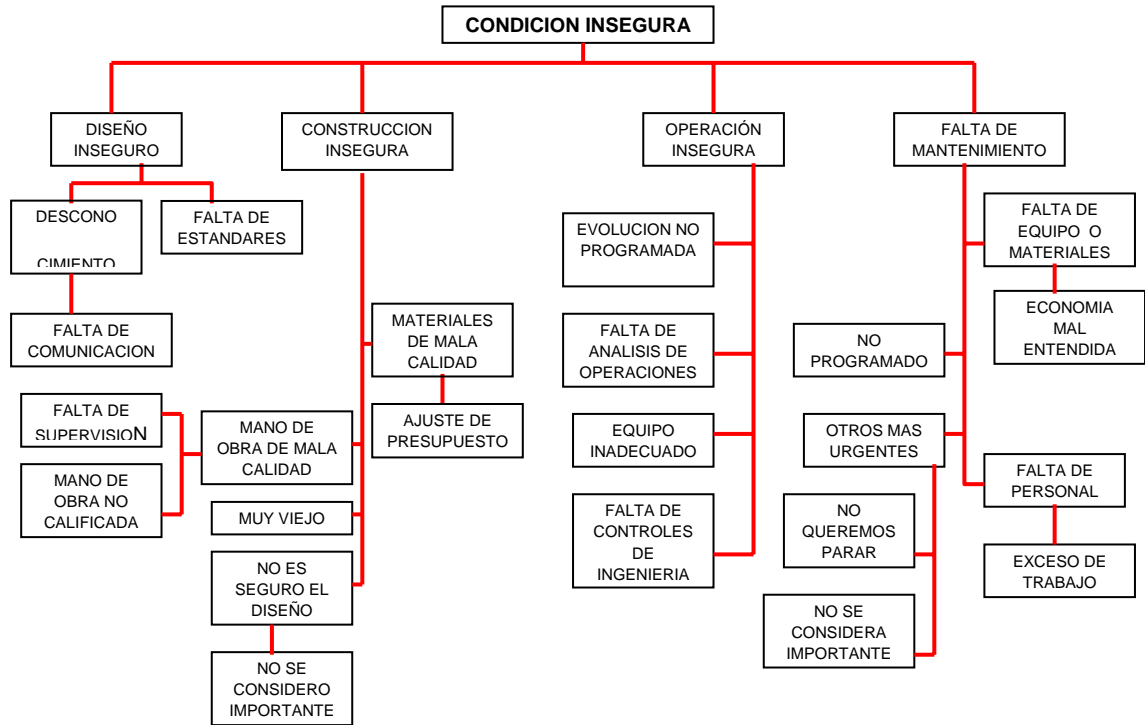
CONDICION INSEGURA

DISEÑO INSEGURO

DESCONOCIMIENTO

FALTA DE ESTANDARES

FALTA DE COMUNICACION

CONSTRUCCION INSEGURA

MATERIALES DE MALA CALIDAD

AJUSTE DE PRESUPUESTO

FALTA DE SUPERVISION

MANO DE OBRA NO CALIFICADA

MANO DE OBRA DE MALA CALIDAD

MUY VIEJO

NO ES SEGURO EL DISEÑO

NO SE CONSIDERO IMPORTANTE

OPERACIÓN INSEGURA

EVOLUCION NO PROGRAMADA

FALTA DE ANALISIS DE OPERACIONES

EQUIPO INADECUADO

FALTA DE CONTROLES DE INGENIERIA

FALTA DE MANTENIMIENTO

FALTA DE EQUIPO O MATERIALES

ECONOMIA MAL ENTENDIDA

NO PROGRAMADO

OTROS MAS URGENTES

NO QUEREMOS PARAR

NO SE CONSIDERA IMPORTANTE

FALTA DE PERSONAL

EXCESO DE TRABAJO